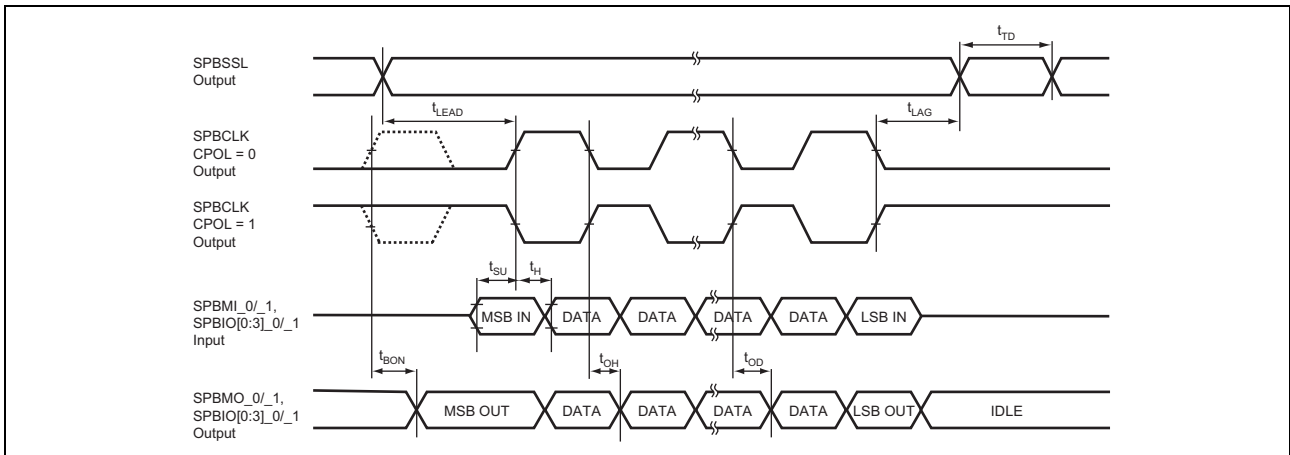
$t_{TD}$

SPBSSL Output

$t_{LEAD}$

$t_{LAG}$

SPBCLK CPOL = 0 Output

SPBCLK CPOL = 1 Output

$t_{SU}$ $t_H$

SPBMI_0/_1, SPBIO[0:3]_0/_1 Input

MSB IN | DATA | DATA | DATA | DATA | LSB IN

$t_{BON}$

$t_{OH}$

$t_{OD}$

SPBMO_0/_1, SPBIO[0:3]_0/_1 Output

MSB OUT | DATA | DATA | DATA | DATA | LSB OUT | IDLE